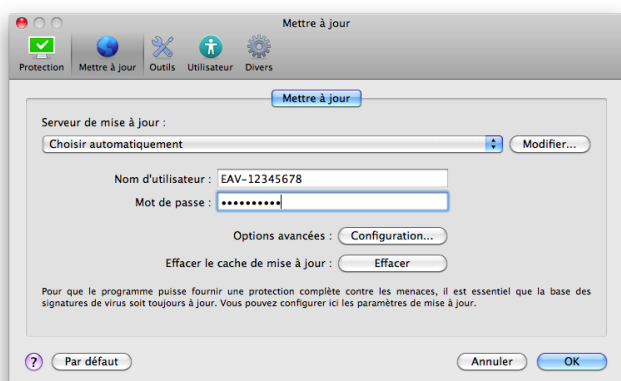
Mettre à jour

Protection
Mettre à jour
Outils
Utilisateur
Divers

Mettre à jour

Serveur de mise à jour :

Choisir automatiquement
Modifier...

Nom d'utilisateur : EAV-12345678

Mot de passe : ••••••••••

Options avancées : Configuration...

Effacer le cache de mise à jour : Effacer

Pour que le programme puisse fournir une protection complète contre les menaces, il est essentiel que la base des signatures de virus soit toujours à jour. Vous pouvez configurer ici les paramètres de mise à jour.

?
Par défaut
Annuler
OK